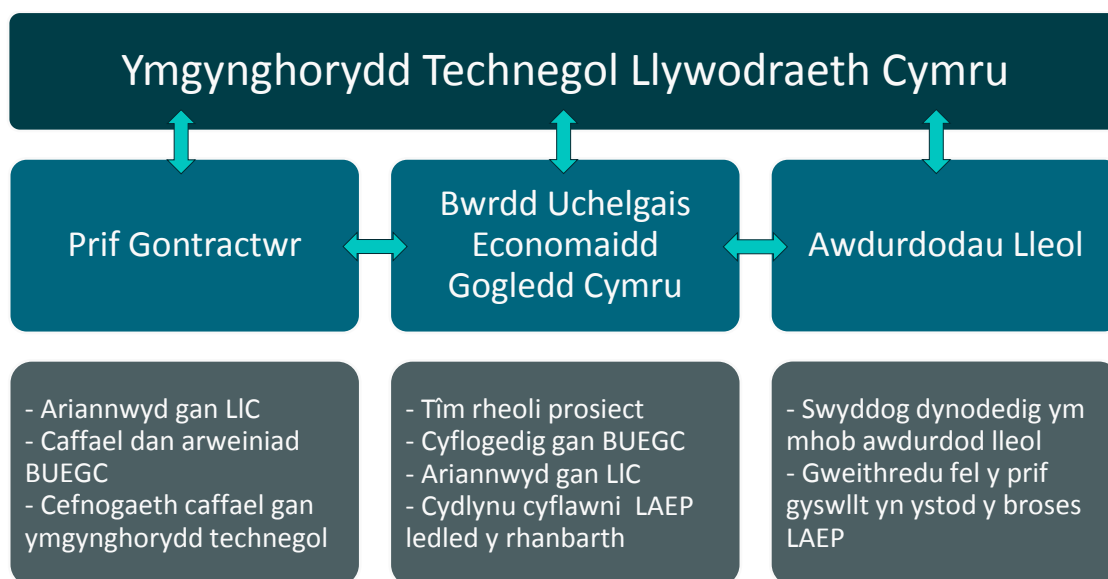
Ymgynghorydd Technegol Llywodraeth Cymru

Prif Gontractwr

Bwrdd Uchelgais Economaidd Gogledd Cymru

Awdurdodau Lleol

- Ariannwyd gan LlC
- Caffael dan arweiniad BUEGC
- Cefnogaeth caffael gan ymgynghorydd technegol

- Tîm rheoli prosiect
- Cyflogedig gan BUEGC
- Ariannwyd gan LlC
- Cydlynu cyflawni LAEP ledled y rhanbarth

- Swyddog dynodedig ym mhob awdurdod lleol
- Gweithredu fel y prif gyswllt yn ystod y broses LAEP